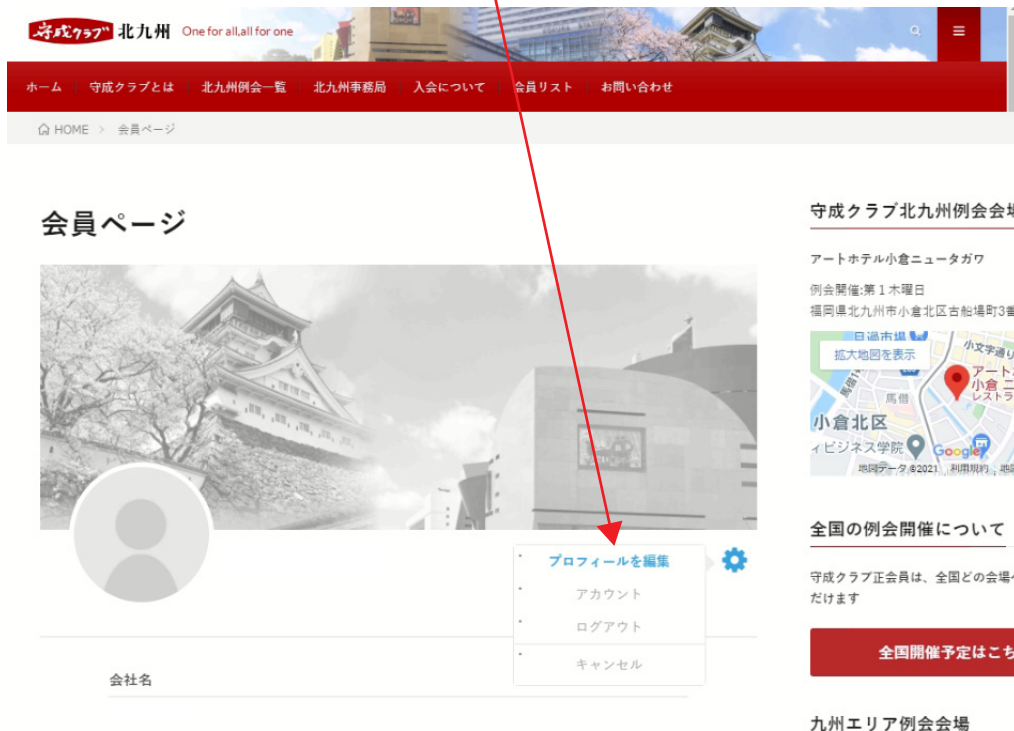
守成クラブ 北九州 One for all,all for one

ホーム | 守成クラブとは | 北九州例会一覧 | 北九州事務局 | 入会について | 会員リスト | お問い合わせ

HOME > 会員ページ

会員ページ

プロフィールを編集
アカウント
ログアウト
キャンセル

会社名

守成クラブ北九州例会会場

アートホテル小倉ニュータガワ

例会開催:第１木曜日
福岡県北九州市小倉北区古船場町3番

拡大地図を表示
小倉北区
ィビジネス学院
Google
地図データ ©2021 利用規約
アート
小倉
レストラ
馬借
小文字通り

全国の例会開催について

守成クラブ正会員は、全国どの会場
だけます

全国開催予定はこち

九州エリア例会会場